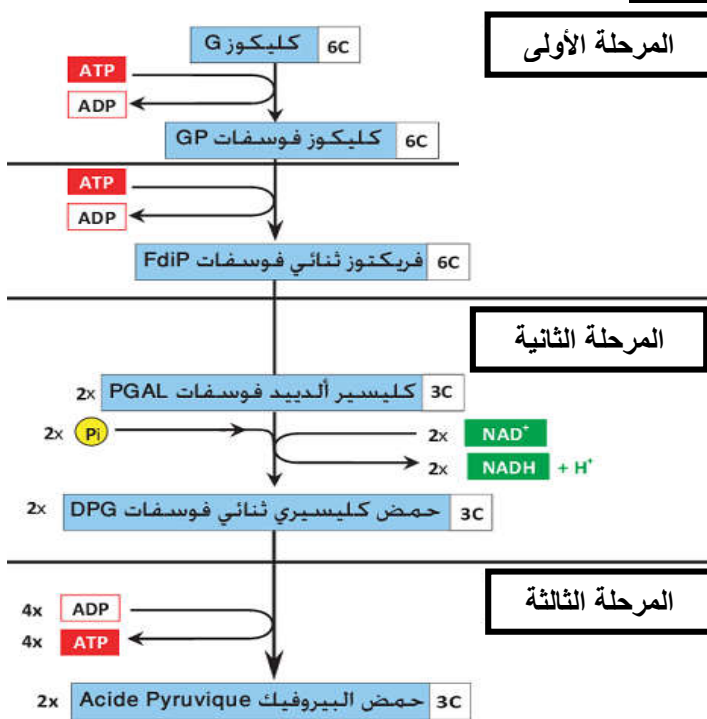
المرحلة الأولى

كليكوز G 6C

ATP

ADP

كليكوز فوسفات GP 6C

ATP

ADP

فريكتوز ثنائي فوسفات FdiP 6C

المرحلة الثانية

2x كليسير ألديد فوسفات PGAL 3C

2x Pi

2x $NAD^+$

2x NADH + $H^+$

2x حمض كليسيري ثنائي فوسفات DPG 3C

المرحلة الثالثة

4x ADP

4x ATP

2x حمض البيروفيك Acide Pyruvique 3C